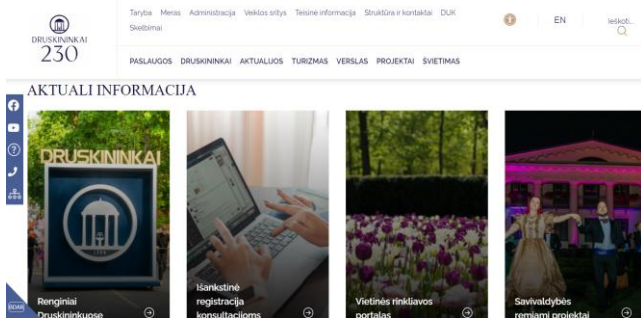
DRUSKININKAI
230

Taryba Meras Administracija Veiklos sritys Teisinė informacija Struktūra ir kontaktai DUK Skelbimai

EN

Ieškoti...

PASLAUGOS DRUSKININKAI AKTUALIJOS TURIZMAS VERSLAS PROJEKTAI ŠVIETIMAS

AKTUALI INFORMACIJA

DRUSKININKAI

Renginiai Druskininkuose

Išankstinė registracija konsultacijoms

Vietinės rinkliavos portalas

Savivaldybės remiami projektai